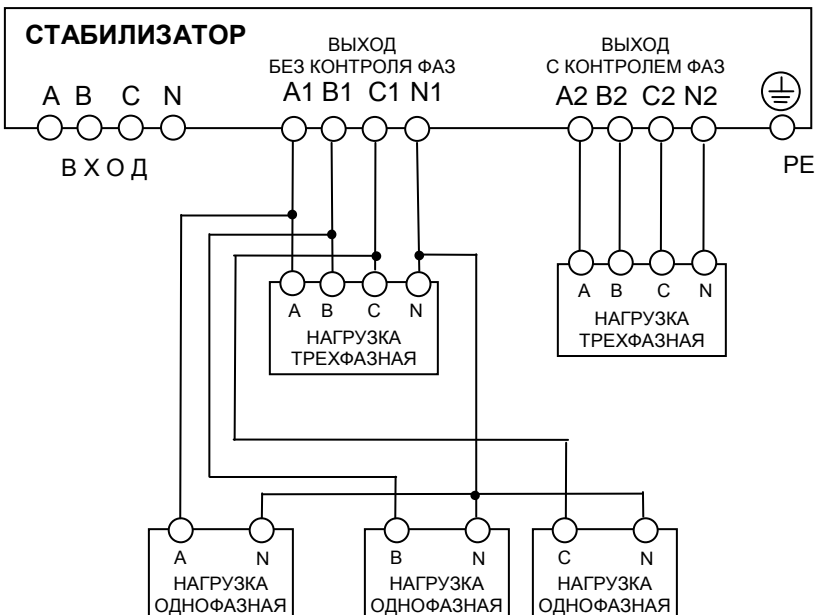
СТАБИЛИЗАТОР

ВЫХОД
БЕЗ КОНТРОЛЯ ФАЗ

ВЫХОД
С КОНТРОЛЕМ ФАЗ

A B C N

A1 B1 C1 N1

A2 B2 C2 N2

ВХОД

PE

A B C N
НАГРУЗКА
ТРЕХФАЗНАЯ

A B C N
НАГРУЗКА
ТРЕХФАЗНАЯ

A N
НАГРУЗКА
ОДНОФАЗНАЯ

B N
НАГРУЗКА
ОДНОФАЗНАЯ

C N
НАГРУЗКА
ОДНОФАЗНАЯ